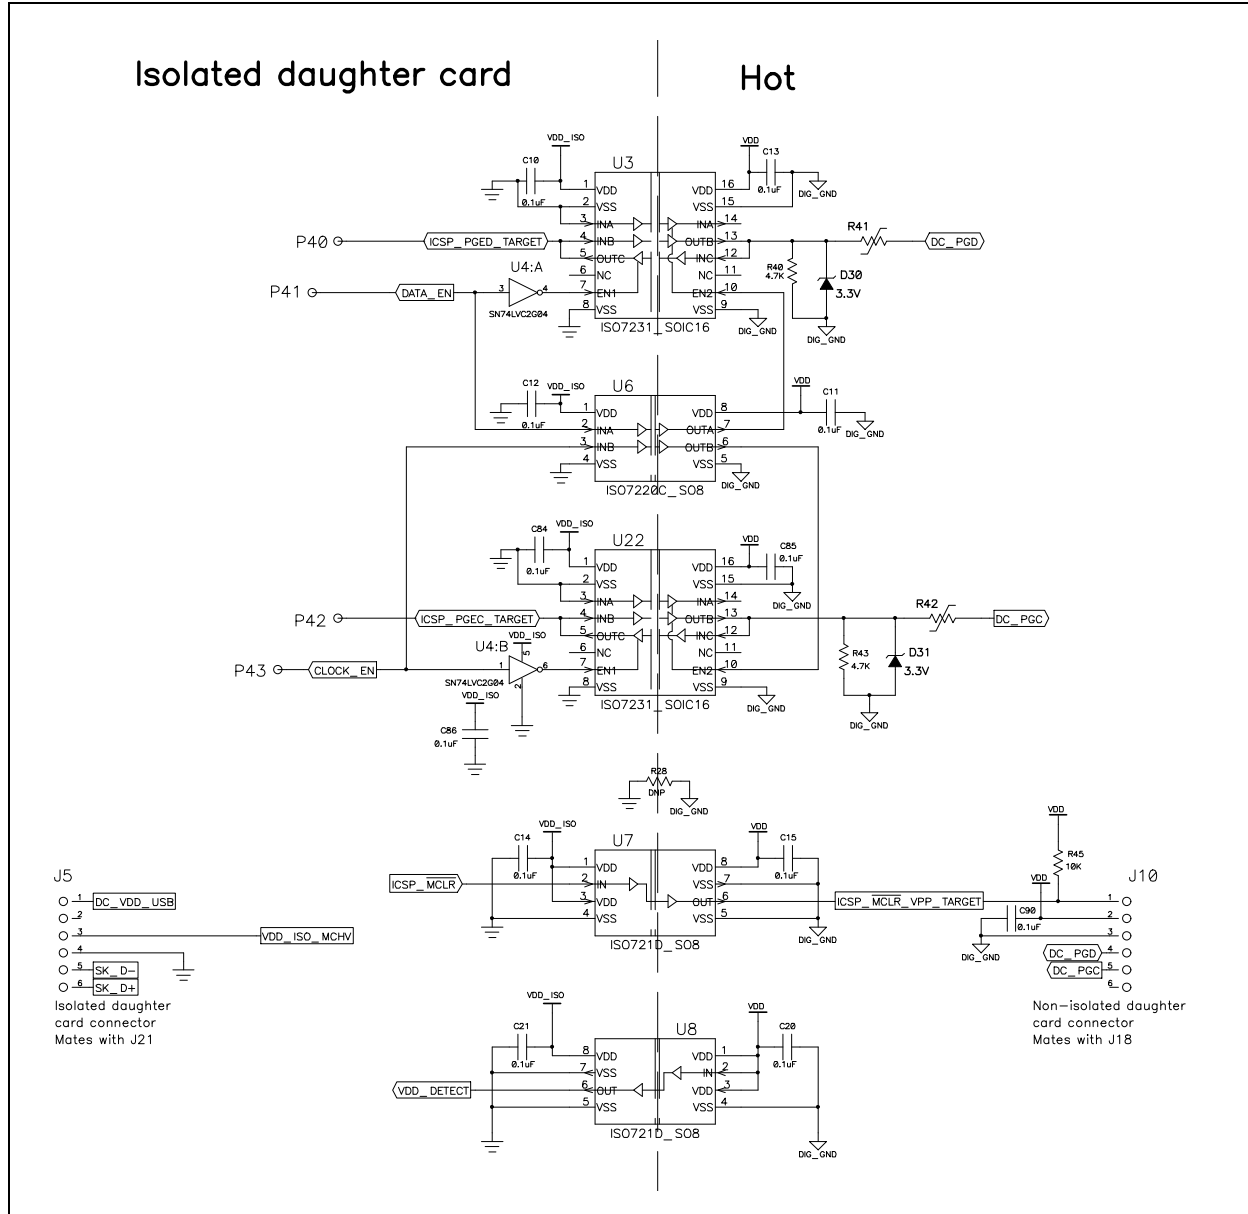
Isolated daughter card

Hot

VDD_ISO
C10
0.1uF
U3
1 VDD
2 VSS
3 INA
4 INB
5 OUTC
6 NC
7 EN1
8 VSS
16 VDD
15 VSS
14 INA
13 OUTB
12 INC
11 NC
10 EN2
9 VSS
ISO7231_SOIC16
VDD
C13
0.1uF
DIG_GND
R41
DC_PGD
R40
4.7K
D30
3.3V
DIG_GND
DIG_GND
P40
ICSP_PGED_TARGET
P41
DATA_EN
U4:A
3
4
SN74LVC2G04

VDD_ISO
C12
0.1uF
U6
1 VDD
2 INA
3 INB
4 VSS
8 VDD
7 OUTA
6 OUTB
5 VSS
ISO7220C_SO8
VDD
C11
0.1uF
DIG_GND
DIG_GND

VDD_ISO
C84
0.1uF
U22
1 VDD
2 VSS
3 INA
4 INB
5 OUTC
6 NC
7 EN1
8 VSS
16 VDD
15 VSS
14 INA
13 OUTB
12 INC
11 NC
10 EN2
9 VSS
ISO7231_SOIC16
VDD
C85
0.1uF
DIG_GND
DIG_GND
R42
DC_PGC
R43
4.7K
D31
3.3V
DIG_GND
P42
ICSP_PGEC_TARGET
P43
CLOCK_EN
U4:B
VDD_ISO
5
1
6
2
SN74LVC2G04
VDD_ISO
C86
0.1uF

R28
DNP
DIG_GND

VDD_ISO
C14
0.1uF
U7
1 VDD
2 IN
3 VDD
4 VSS
8 VDD
7 VSS
6 OUT
5 VSS
ISO7210_SO8
VDD
C15
0.1uF
DIG_GND
ICSP_MCLR
ICSP_MCLR_VPP_TARGET
VDD
R45
10K
VDD
C90
0.1uF
DIG_GND

J5
1 DC_VDD_USB
2
3 VDD_ISO_MCHV
4
5 SK_D-
6 SK_D+
Isolated daughter card connector Mates with J21

J10
1
2
3
4 DC_PGD
5 DC_PGC
6
Non-isolated daughter card connector Mates with J18

VDD_ISO
C21
0.1uF
U8
8 VDD
7 VSS
6 OUT
5 VSS
1 VDD
2 IN
3 VDD
4 VSS
ISO7210_SO8
VDD
C20
0.1uF
DIG_GND
VDD_DETECT